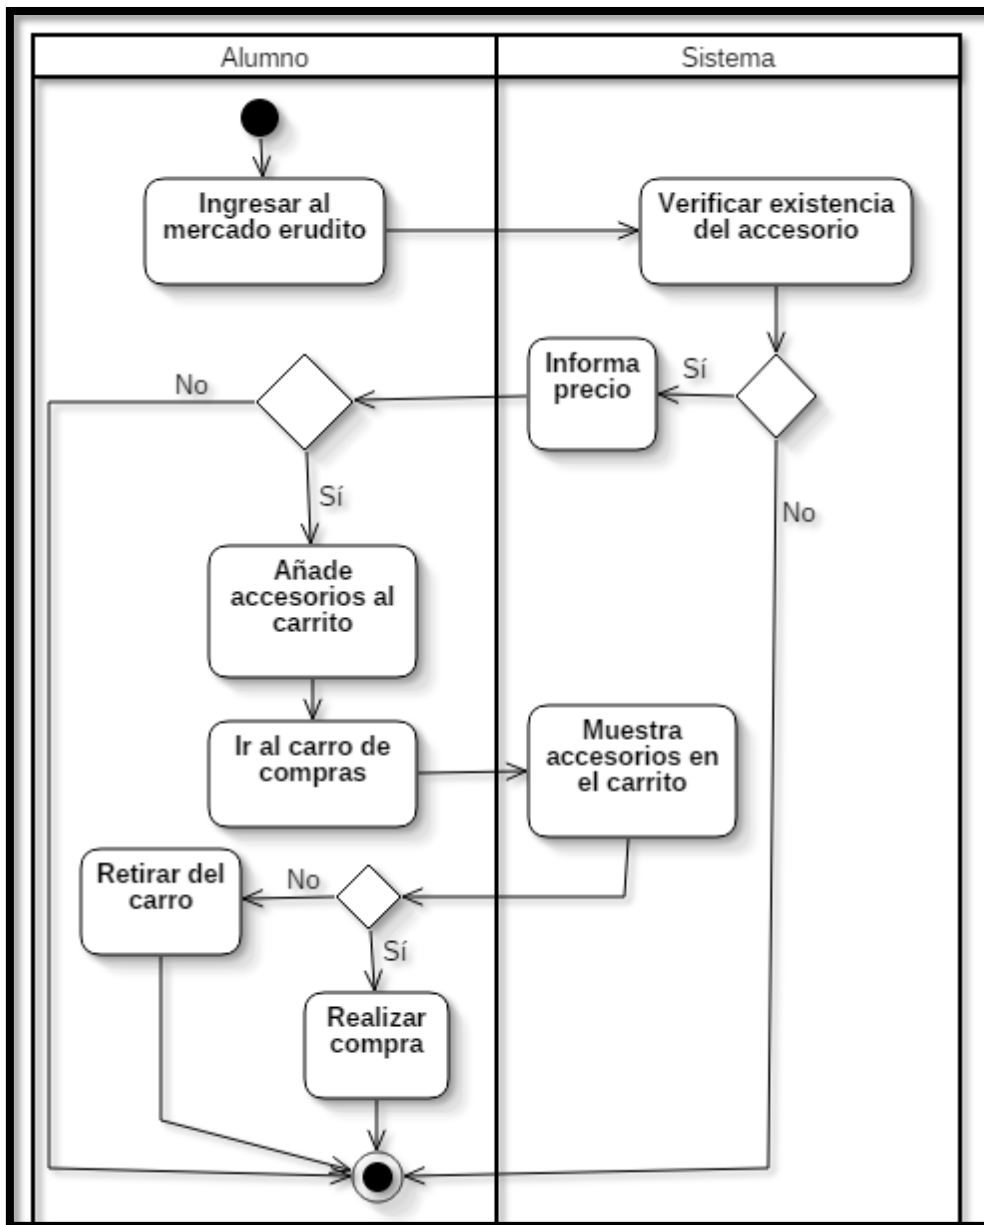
Alumno

Sistema

Ingresar al mercado erudito

Verificar existencia del accesorio

Sí

Informa precio

No

No

Sí

Añade accesorios al carrito

Ir al carro de compras

Muestra accesorios en el carrito

Retirar del carro

No

Sí

Realizar compra